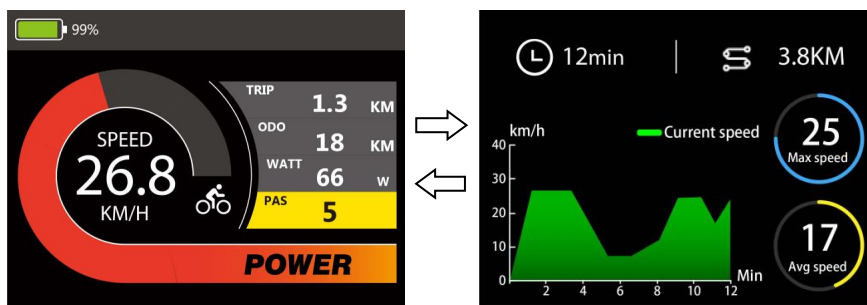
99%

SPEED
26.8
KM/H

| TRIP | 1.3 | KM |
|---|---|---|
| ODO | 18 | KM |
| WATT | 66 | W |
| PAS | 5 | |

POWER

12min
3.8KM

km/h
Current speed
40
30
20
10
0
2 4 6 8 10 12
Min

25
Max speed

17
Avg speed